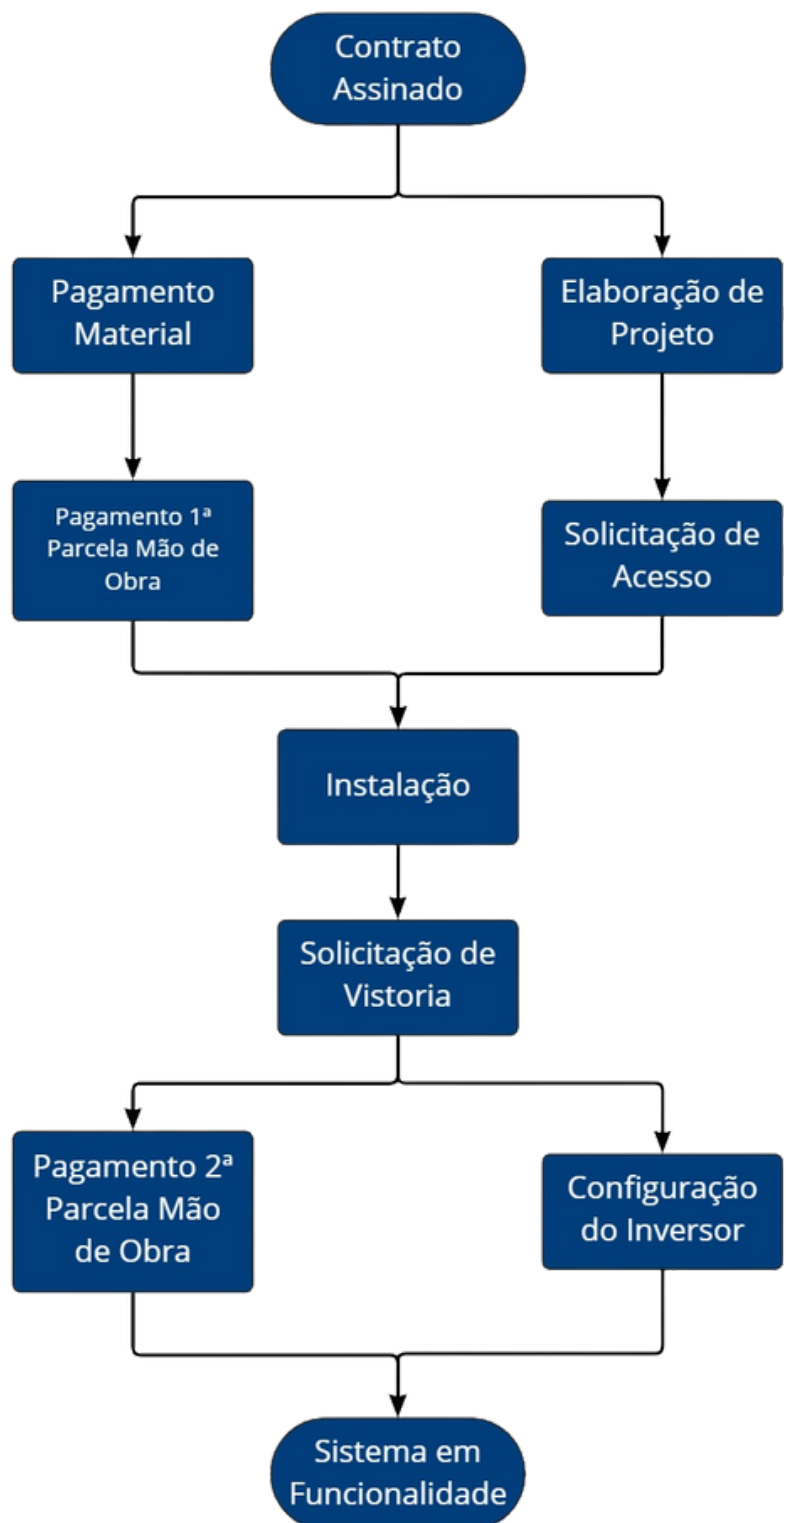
Contrato Assinado

Pagamento Material

Elaboração de Projeto

Pagamento 1ª Parcela Mão de Obra

Solicitação de Acesso

Instalação

Solicitação de Vistoria

Pagamento 2ª Parcela Mão de Obra

Configuração do Inversor

Sistema em Funcionalidade